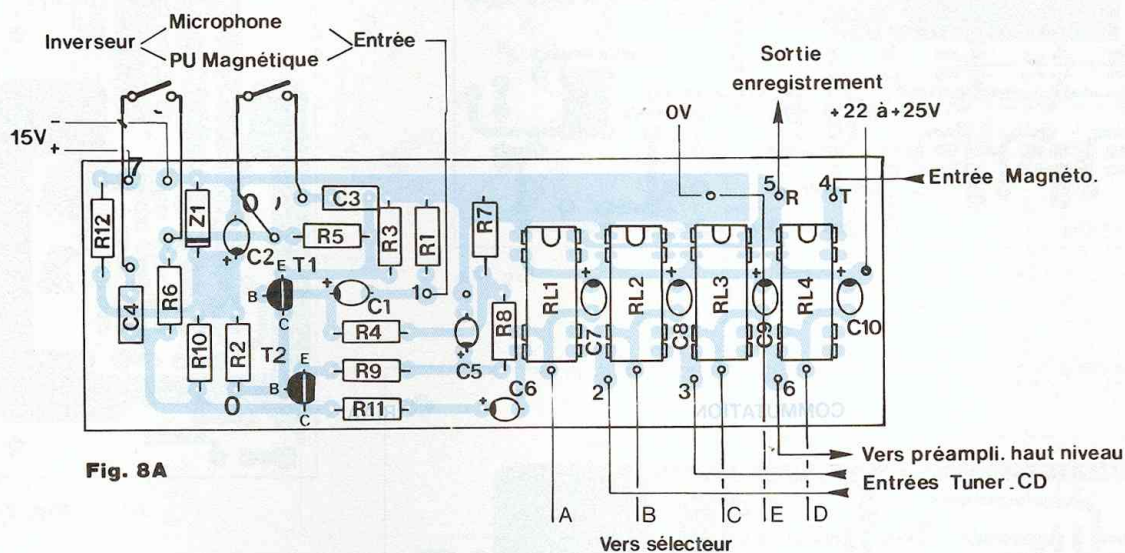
Inverseur Microphone PU Magnétique Entrée

Sortie enregistrement

0V

+22 à +25V

15V
-
+

Entrée Magnéto.

5 R
4 T

R12
Z1
C3
R5
R3
R1
R7
C2
E
T1
B
C
C1
1
RL1
RL2
RL3
RL4
C4
R6
R10
R2
R4
R9
R11
T2
E
B
C
C5
C6
R8
C7
C8
C9
C10
2
3
6
0

COMMUTATION

Vers préampli. haut niveau

Entrées Tuner . CD

Fig. 8A

A
B
C
E
D

Vers sélecteur